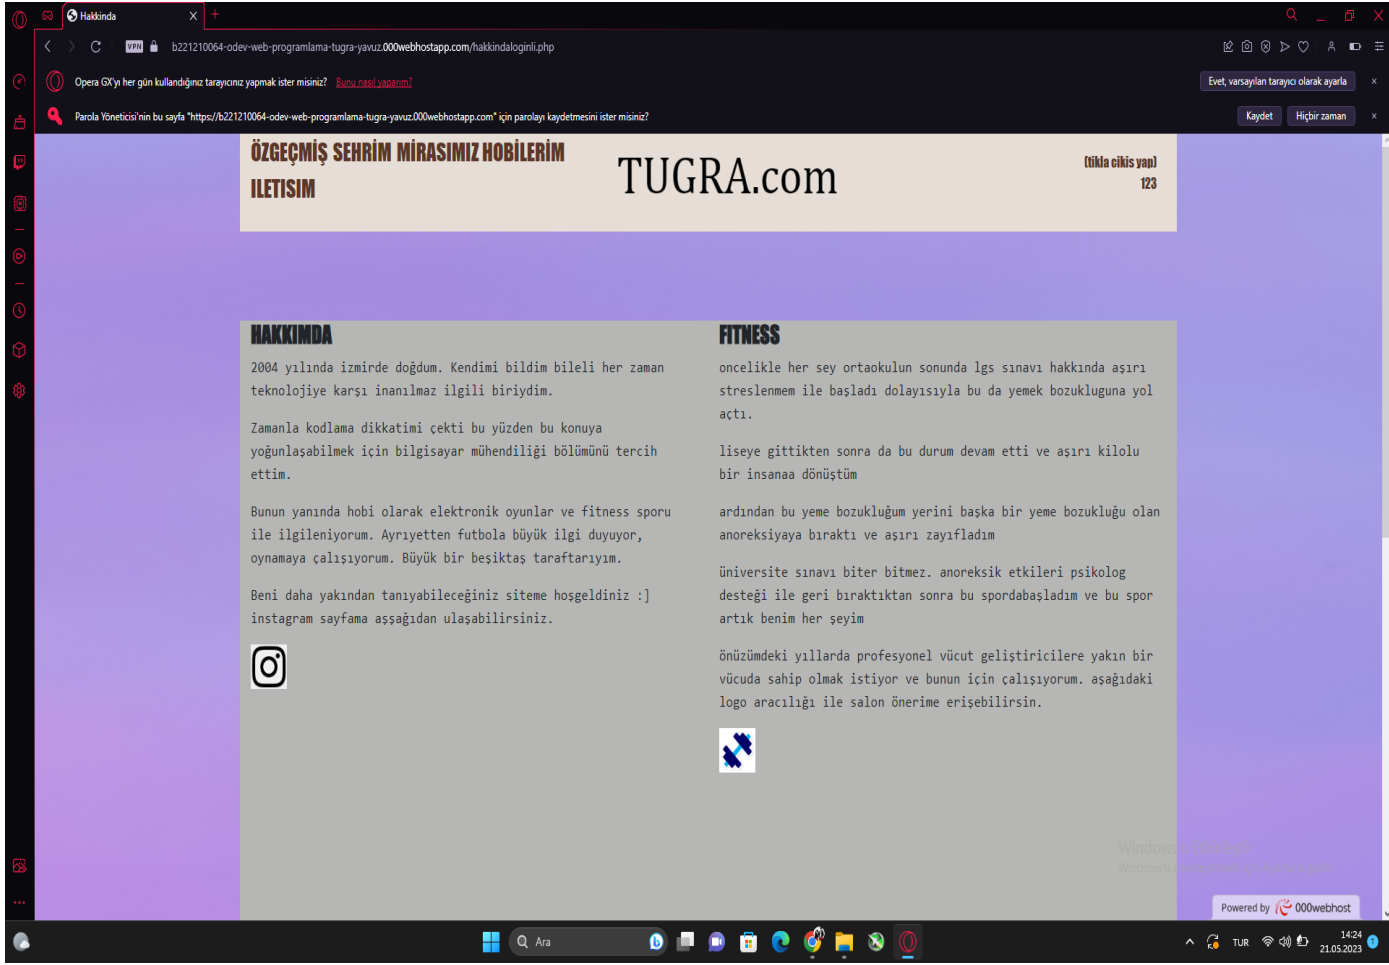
Hakkinda

b221210064-odev-web-programlama-tugra-yavuz.000webhostapp.com/hakkindaloginli.php

Opera GX'yı her gün kullandığınız tarayıcınız yapmak ister misiniz? Bunu nasıl yaparım?

Evet, varsayılan tarayıcı olarak ayarla

Parola Yöneticisi'nin bu sayfa "https://b221210064-odev-web-programlama-tugra-yavuz.000webhostapp.com" için parolayı kaydetmesini ister misiniz?

Kaydet

Hiçbir zaman

ÖZGEÇMİŞ SEHRİM MİRASIMIZ HOBİLERİM
ILETISIM

TUGRA.com

[tikla cikis yap]
123

HAKKIMDA

2004 yılında izmirde doğdum. Kendimi bildim bileli her zaman teknolojiye karşı inanılmaz ilgili biriydim.

Zamanla kodlama dikkatimi çekti bu yüzden bu konuya yoğunlaşabilmek için bilgisayar mühendiliği bölümünü tercih ettim.

Bunun yanında hobi olarak elektronik oyunlar ve fitness sporu ile ilgileniyorum. Ayrıyetten futbola büyük ilgi duyuyor, oynamaya çalışıyorum. Büyük bir beşiktaş taraftarıyım.

Beni daha yakından tanıyabileceğiniz siteme hoşgeldiniz :] instagram sayfama aşşağıdan ulaşabilirsiniz.

FITNESS

oncelikle her sey ortaokulun sonunda lgs sınavı hakkında aşırı streslenmem ile başladı dolayısıyla bu da yemek bozukluguna yol açtı.

liseye gittikten sonra da bu durum devam etti ve aşırı kilolu bir insanaa dönüştüm

ardından bu yeme bozukluğum yerini başka bir yeme bozukluğu olan anoreksiyaya bıraktı ve aşırı zayıfladım

üniversite sınavı biter bitmez. anoreksik etkileri psikolog desteği ile geri bıraktıktan sonra bu spordabaşladım ve bu spor artık benim her şeyim

önüzümdeki yıllarda profesyonel vücut geliştiricilere yakın bir vücuda sahip olmak istiyor ve bunun için çalışıyorum. aşağıdaki logo aracılığı ile salon önerime erişebilirsin.

Powered by 000webhost

Ara

TUR

14:24
21.05.2023